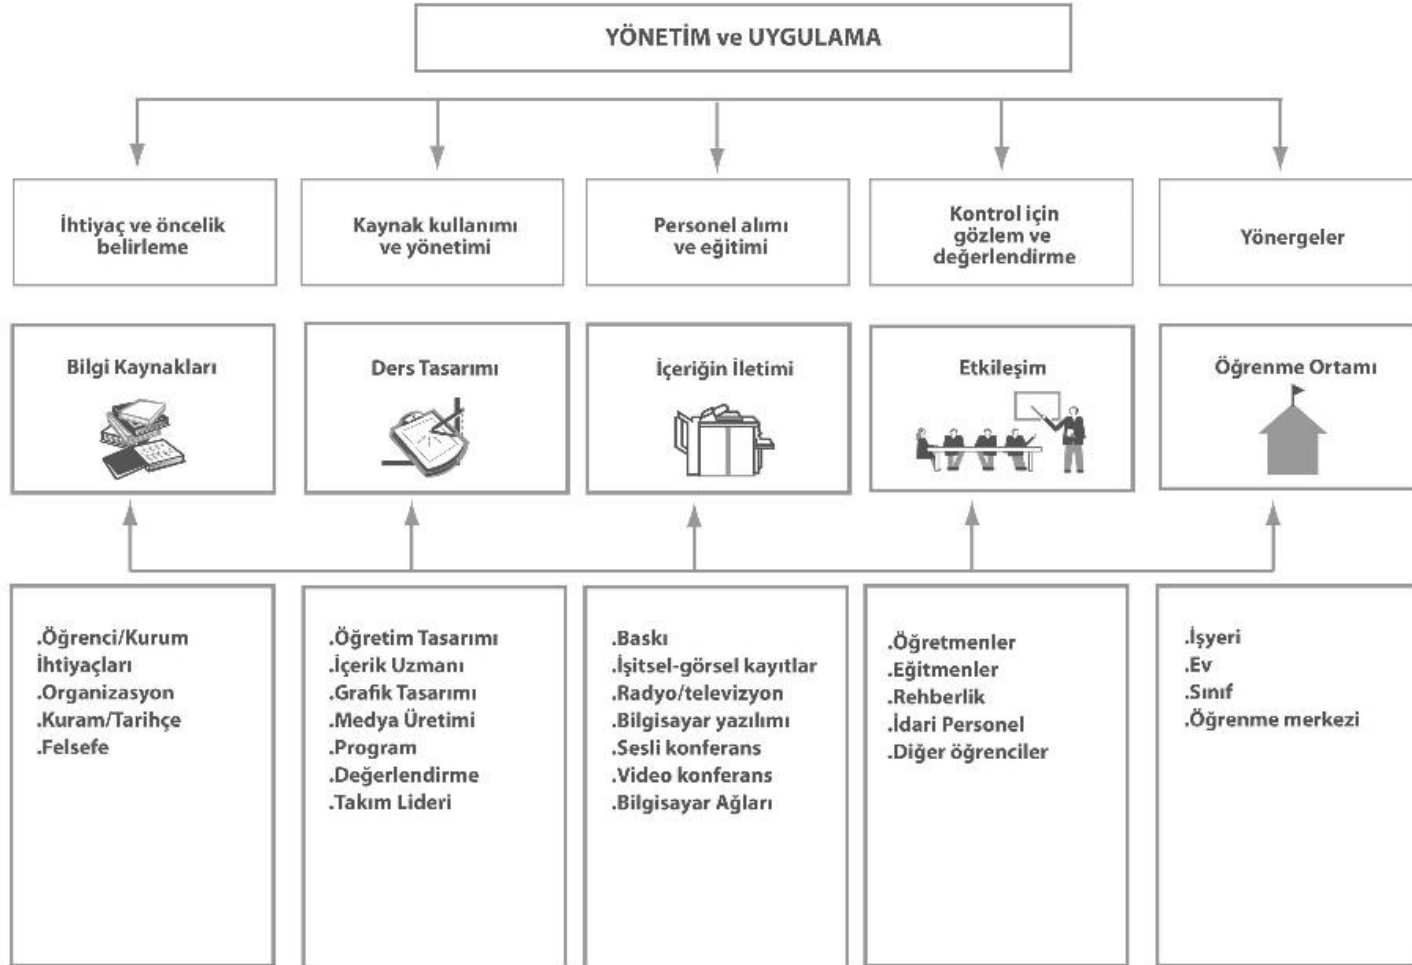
YÖNETİM ve UYGULAMA

İhtiyaç ve öncelik belirleme

Kaynak kullanımı ve yönetimi

Personel alımı ve eğitimi

Kontrol için gözlem ve değerlendirme

Yönergeler

Bilgi Kaynakları

Ders Tasarımı

İçeriğin İletimi

Etkileşim

Öğrenme Ortamı

.Öğrenci/Kurum İhtiyaçları
.Organizasyon
.Kuram/Tarihçe
.Felsefe

.Öğretim Tasarımı
.İçerik Uzmanı
.Grafik Tasarımı
.Medya Üretimi
.Program
.Değerlendirme
.Takım Lideri

.Baskı
.İşitsel-görsel kayıtlar
.Radyo/televizyon
.Bilgisayar yazılımı
.Sesli konferans
.Video konferans
.Bilgisayar Ağları

.Öğretmenler
.Eğitmenler
.Rehberlik
.İdari Personel
.Diğer öğrenciler

.İşyeri
.Ev
.Sınıf
.Öğrenme merkezi